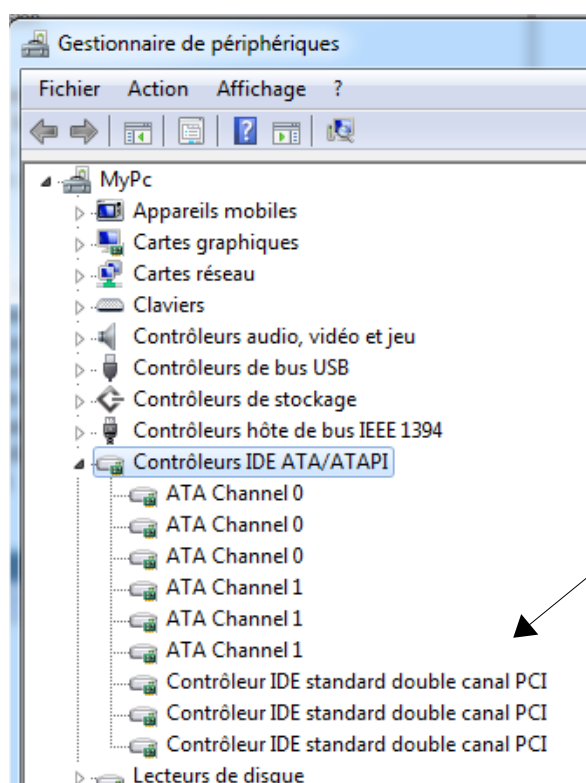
Gestionnaire de périphériques

Fichier Action Affichage ?

MyPc
Appareils mobiles
Cartes graphiques
Cartes réseau
Claviers
Contrôleurs audio, vidéo et jeu
Contrôleurs de bus USB
Contrôleurs de stockage
Contrôleurs hôte de bus IEEE 1394
Contrôleurs IDE ATA/ATAPI
ATA Channel 0
ATA Channel 0
ATA Channel 0
ATA Channel 1
ATA Channel 1
ATA Channel 1
Contrôleur IDE standard double canal PCI
Contrôleur IDE standard double canal PCI
Contrôleur IDE standard double canal PCI
Lecteurs de disque